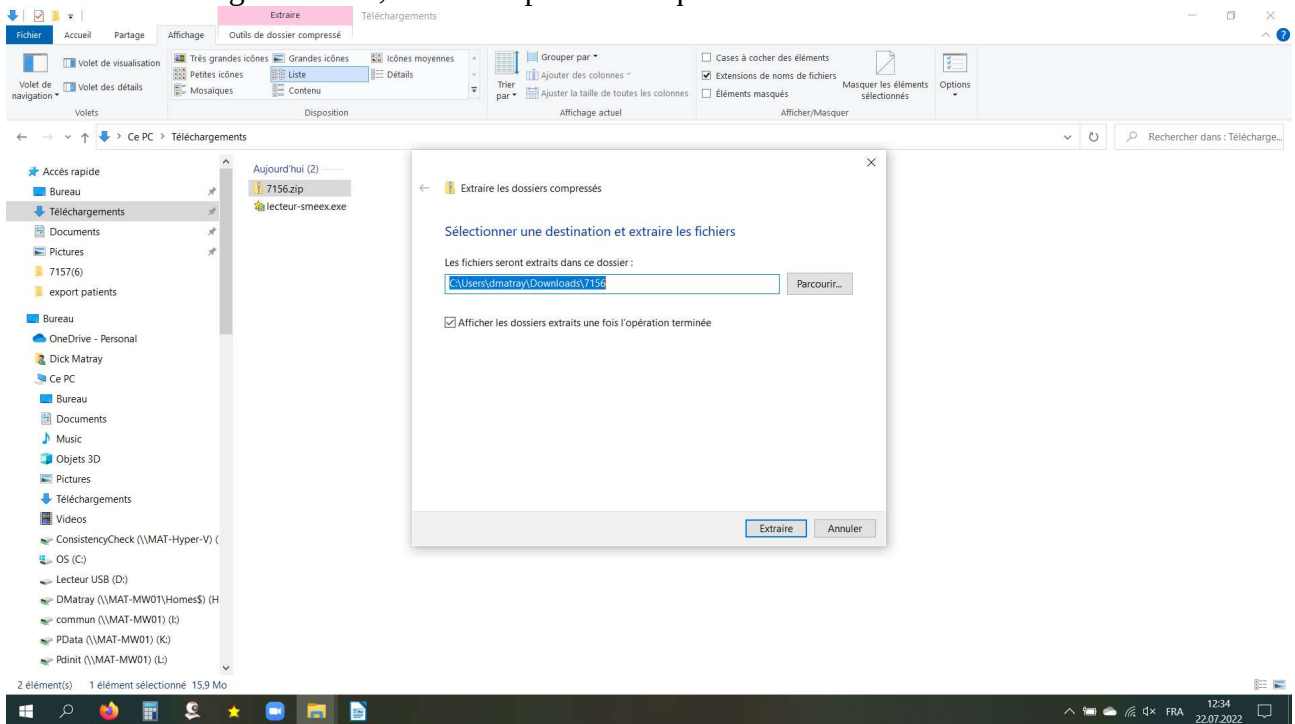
Extraire Téléchargements

Fichier Accueil Partage Affichage Outils de dossier compressé

Volet de navigation
Volet de visualisation
Volet des détails
Volets

Très grandes icônes
Grandes icônes
Icônes moyennes
Petites icônes
Liste
Détails
Mosaïques
Contenu
Disposition

Trier par
Grouper par
Ajouter des colonnes
Ajuster la taille de toutes les colonnes
Affichage actuel

Cases à cocher des éléments
Extensions de noms de fichiers
Éléments masqués
Masquer les éléments sélectionnés
Afficher/Masquer

Options

Ce PC > Téléchargements

Rechercher dans : Télécharge...

Accès rapide
Bureau
Téléchargements
Documents
Pictures
7157(6)
export patients
Bureau
OneDrive - Personal
Dick Matray
Ce PC
Bureau
Documents
Music
Objets 3D
Pictures
Téléchargements
Videos
ConsistencyCheck (\\MAT-Hyper-V) (
OS (C:)
Lecteur USB (D:)
DMatray (\\MAT-MW01\Homes$) (H
commun (\\MAT-MW01) (I:)
PData (\\MAT-MW01) (K:)
Pdinit (\\MAT-MW01) (L:)

Aujourd'hui (2)
7156.zip
lecteur-smeex.exe

Extraire les dossiers compressés

Sélectionner une destination et extraire les fichiers

Les fichiers seront extraits dans ce dossier :
C:\Users\dmatray\Downloads\7156
Parcourir...

Afficher les dossiers extraits une fois l'opération terminée

Extraire Annuler

2 élément(s) 1 élément sélectionné 15,9 Mo

FRA 12:34 22.07.2022